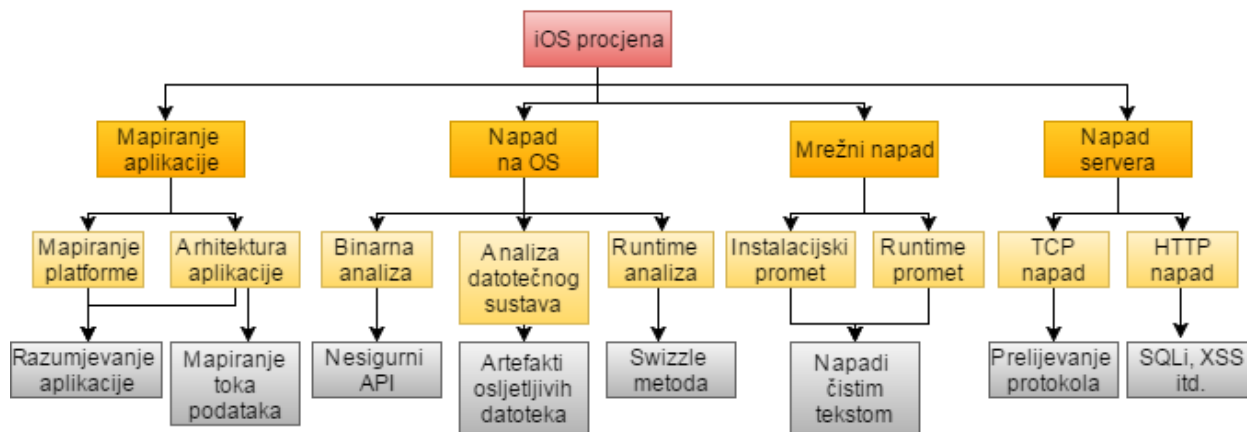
iOS procjena

Mapiranje aplikacije

Mapiranje platforme

Arhitektura aplikacije

Razumjevanje aplikacije

Mapiranje toka podataka

Napad na OS

Binarna analiza

Nesigurni API

Analiza datotečnog sustava

Artefakti osljetljivih datoteka

Runtime analiza

Swizzle metoda

Mrežni napad

Instalacijski promet

Runtime promet

Napadi čistim tekstom

Napad servera

TCP napad

Prelijevanje protokola

HTTP napad

SQLi, XSS itd.